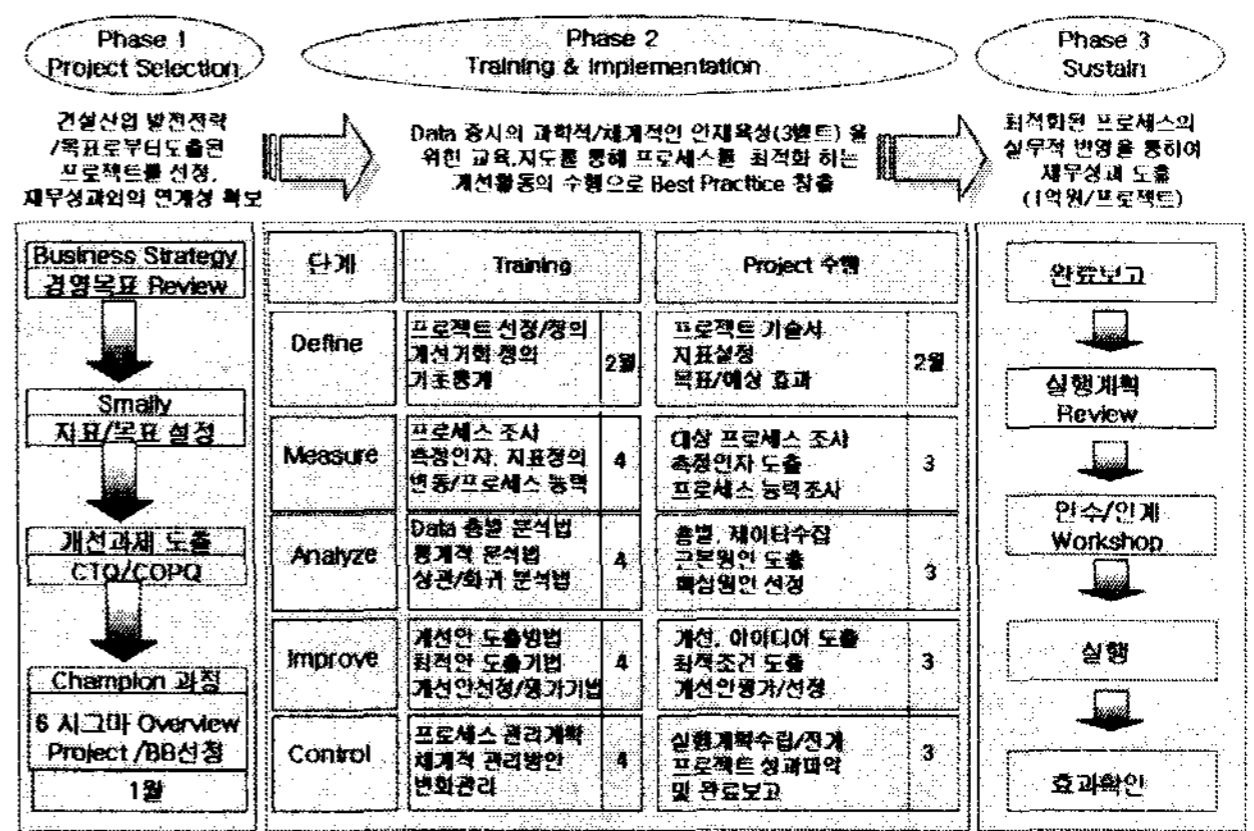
Phase 1
Project Selection

건설산업 발전전략 /목표로부터도출된 프로젝트를 선정, 재무성과와의 연계성 확보

Phase 2
Training & Implementation

Data 중시의 과학적/체계적인 인재육성(3벨트) 을 위한 교육,지도를 통해 프로세스를 최적화 하는 개선활동의 수행으로 Best Practice 창출

Phase 3
Sustain

최적화된 프로세스의 실무적 반영 을 통하여 재무성과 도출 (1억원/프로젝트)

Business Strategy
경영목표 Review

Smally
지표/목표 설정

개선과제 도출
CTQ/COPQ

Champion 과정
6 시그마 Overview
Project /BB선정
1월

| 단계 | Training | | Project 수행 | |
|---|---|---|---|---|
| Define | 프로젝트 선정/정의 개선계획 정의 기초통계 | 2월 | 프로젝트 기술서 지표설정 목표/예상 효과 | 2월 |
| Measure | 프로세스 조사 측정인자, 지표정의 변동/프로세스 능력 | 4 | 대상 프로세스 조사 측정인자 도출 프로세스 능력조사 | 3 |
| Analyze | Data 층별 분석법 통계적 분석법 상관/회귀 분석법 | 4 | 층별, 데이터수집 근본원인 도출 핵심원인 선정 | 3 |
| Improve | 개선안 도출방법 최적안 도출기법 개선안선정/평가기법 | 4 | 개선, 아이디어 도출 최적조건 도출 개선안평가/선정 | 3 |
| Control | 프로세스 관리계획 체계적 관리방안 변화관리 | 4 | 실행계획수립/전개 프로젝트 성과파악 및 완료보고 | 3 |

완료보고

실행계획
Review

인수/인계
Workshop

실행

효과확인